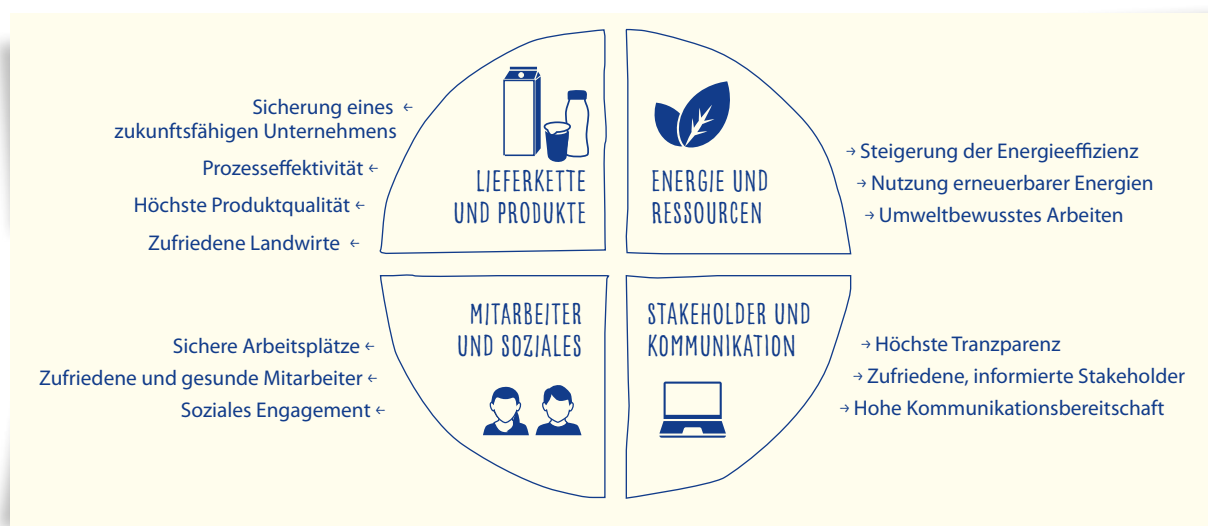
Sicherung eines zukunftsfähigen Unternehmens ←

Prozesseffektivität ←

Höchste Produktqualität ←

Zufriedene Landwirte ←

LIEFERKETTE UND PRODUKTE

ENERGIE UND RESSOURCEN

→ Steigerung der Energieeffizienz

→ Nutzung erneuerbarer Energien

→ Umweltbewusstes Arbeiten

Sichere Arbeitsplätze ←

Zufriedene und gesunde Mitarbeiter ←

Soziales Engagement ←

MITARBEITER UND SOZIALES

STAKEHOLDER UND KOMMUNIKATION

→ Höchste Tranzparenz

→ Zufriedene, informierte Stakeholder

→ Hohe Kommunikationsbereitschaft